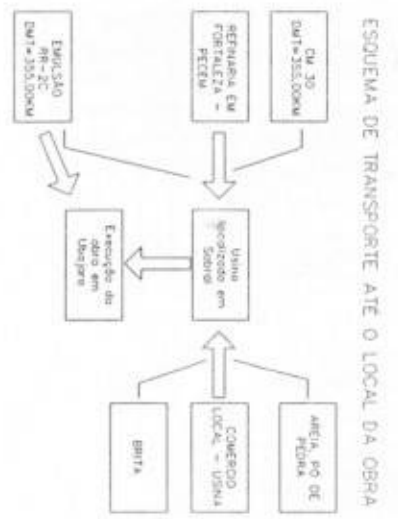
ESQUEMA DE TRANSPORTE ATÉ O LOCAL DA OBRA

EMULSÃO RR-2C DMT=350,00KM

REFINARIA EM FORTALEZA - PECEM

CM 30 DMT=350,00KM

Usina localizada em Sobral

Execução da obra em Ubajara

AREIA, PÓ DE PEDRA

COMERCIO LOCAL - USINA

BRITA